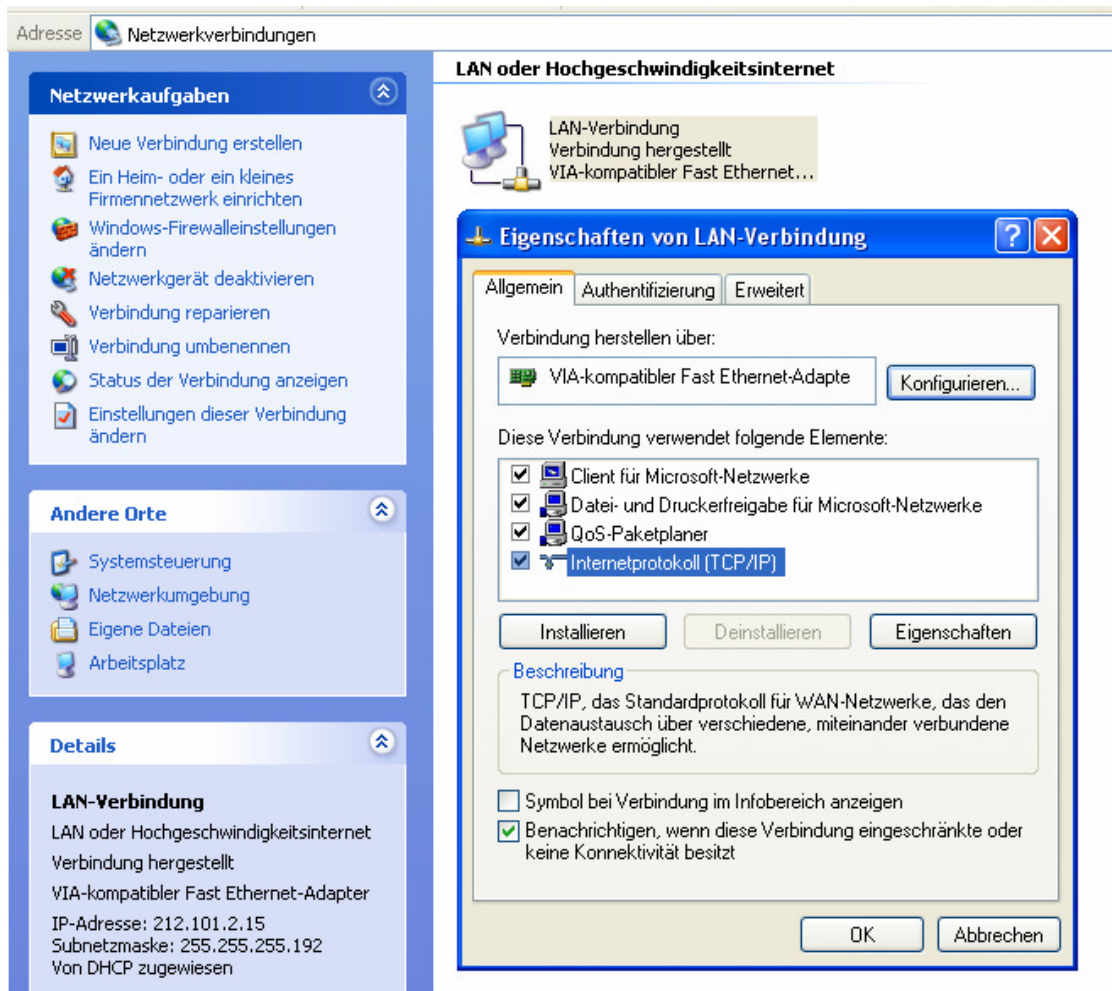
Adresse Netzwerkverbindungen

Netzwerkaufgaben

Neue Verbindung erstellen

Ein Heim- oder ein kleines Firmennetzwerk einrichten

Windows-Firewalleinstellungen ändern

Netzwerkgerät deaktivieren

Verbindung reparieren

Verbindung umbenennen

Status der Verbindung anzeigen

Einstellungen dieser Verbindung ändern

Andere Orte

Systemsteuerung

Netzwerkumgebung

Eigene Dateien

Arbeitsplatz

Details

LAN-Verbindung

LAN oder Hochgeschwindigkeitsinternet

Verbindung hergestellt

VIA-kompatibler Fast Ethernet-Adapter

IP-Adresse: 212.101.2.15
Subnetzmaske: 255.255.255.192
Von DHCP zugewiesen

LAN oder Hochgeschwindigkeitsinternet

LAN-Verbindung
Verbindung hergestellt
VIA-kompatibler Fast Ethernet...

Eigenschaften von LAN-Verbindung

Allgemein | Authentifizierung | Erweitert

Verbindung herstellen über:

VIA-kompatibler Fast Ethernet-Adapte

Konfigurieren...

Diese Verbindung verwendet folgende Elemente:

Client für Microsoft-Netzwerke
Datei- und Druckerfreigabe für Microsoft-Netzwerke
QoS-Paketplaner
Internetprotokoll (TCP/IP)

Installieren | Deinstallieren | Eigenschaften

Beschreibung

TCP/IP, das Standardprotokoll für WAN-Netzwerke, das den Datenaustausch über verschiedene, miteinander verbundene Netzwerke ermöglicht.

Symbol bei Verbindung im Infobereich anzeigen

Benachrichtigen, wenn diese Verbindung eingeschränkte oder keine Konnektivität besitzt

OK | Abbrechen